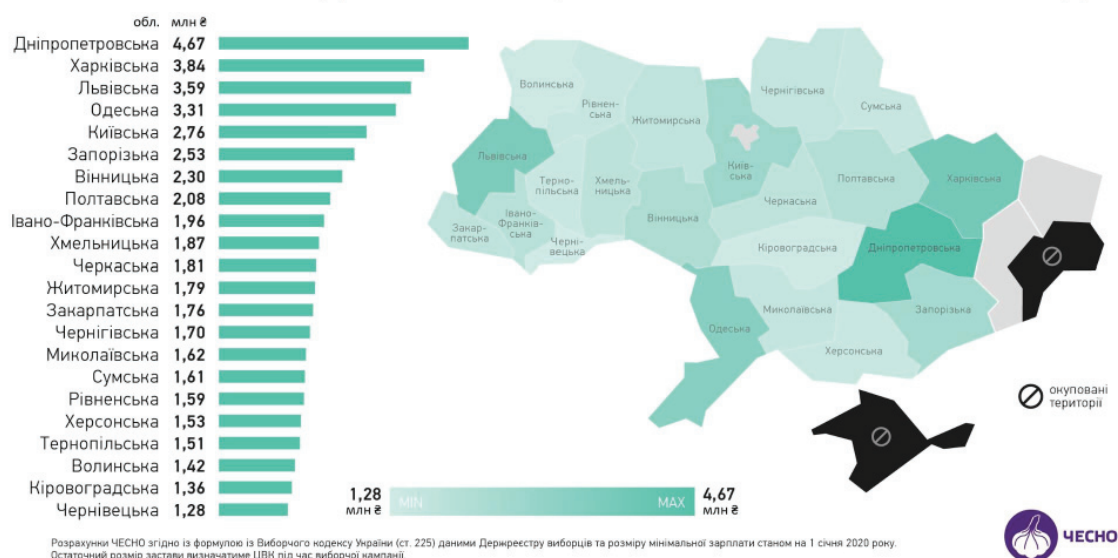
обл. млн ₴

| обл. | млн ₴ |
|---|---|
| Дніпропетровська | 4,67 |
| Харківська | 3,84 |
| Львівська | 3,59 |
| Одеська | 3,31 |
| Київська | 2,76 |
| Запорізька | 2,53 |
| Вінницька | 2,30 |
| Полтавська | 2,08 |
| Івано-Франківська | 1,96 |
| Хмельницька | 1,87 |
| Черкаська | 1,81 |
| Житомирська | 1,79 |
| Закарпатська | 1,76 |
| Чернігівська | 1,70 |
| Миколаївська | 1,62 |
| Сумська | 1,61 |
| Рівненська | 1,59 |
| Херсонська | 1,53 |
| Тернопільська | 1,51 |
| Волинська | 1,42 |
| Кіровоградська | 1,36 |
| Чернівецька | 1,28 |

Волинська
Рівненська
Житомирська
Чернігівська
Сумська
Львівська
Київська
Тернопільська
Хмельницька
Полтавська
Харківська
Закарпатська
Івано-Франківська
Чернівецька
Вінницька
Черкаська
Кіровоградська
Дніпропетровська
Одеська
Миколаївська
Запорізька
Херсонська

окуповані території

1,28 млн ₴ MIN MAX 4,67 млн ₴

Розрахунки ЧЕСНО згідно із формулою із Виборчого кодексу України (ст. 225) даними Держреєстру виборців та розміру мінімальної зарплати станом на 1 січня 2020 року. Остаточний розмір застави визначатиме ЦВК під час виборчої кампанії.

ЧЕСНО